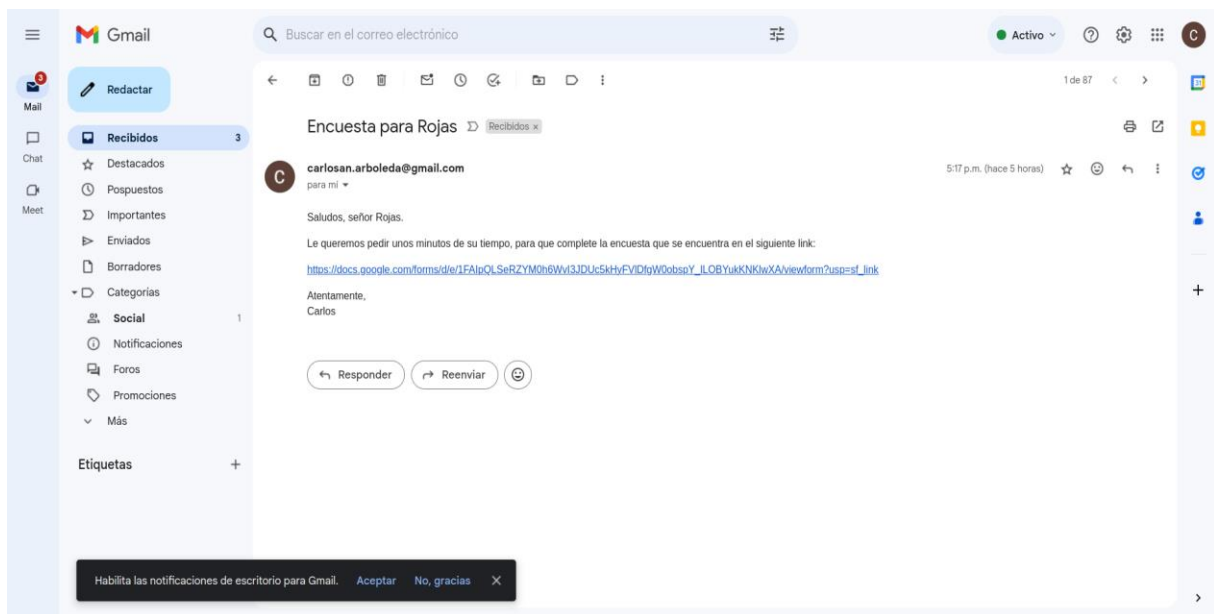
Gmail

Buscar en el correo electrónico

Activo

C

3
Mail

Chat

Meet

Redactar

Recibidos 3
Destacados
Pospuestos
Importantes
Enviados
Borradores
Categorías
Social 1
Notificaciones
Foros
Promociones
Más

Etiquetas +

1 de 87

Encuesta para Rojas Recibidos ×

C

carlosan.arboleda@gmail.com
para mí

5:17 p.m. (hace 5 horas)

Saludos, señor Rojas.

Le queremos pedir unos minutos de su tiempo, para que complete la encuesta que se encuentra en el siguiente link:

https://docs.google.com/forms/d/e/1FAIpQLSeRZYM0h6WvI3JDUc5kHyFVlDfgW0obspY_ILOBYukKNKlwXA/viewform?usp=sf_link

Atentamente,
Carlos

Responder Reenviar

Habilita las notificaciones de escritorio para Gmail. Aceptar No, gracias ×